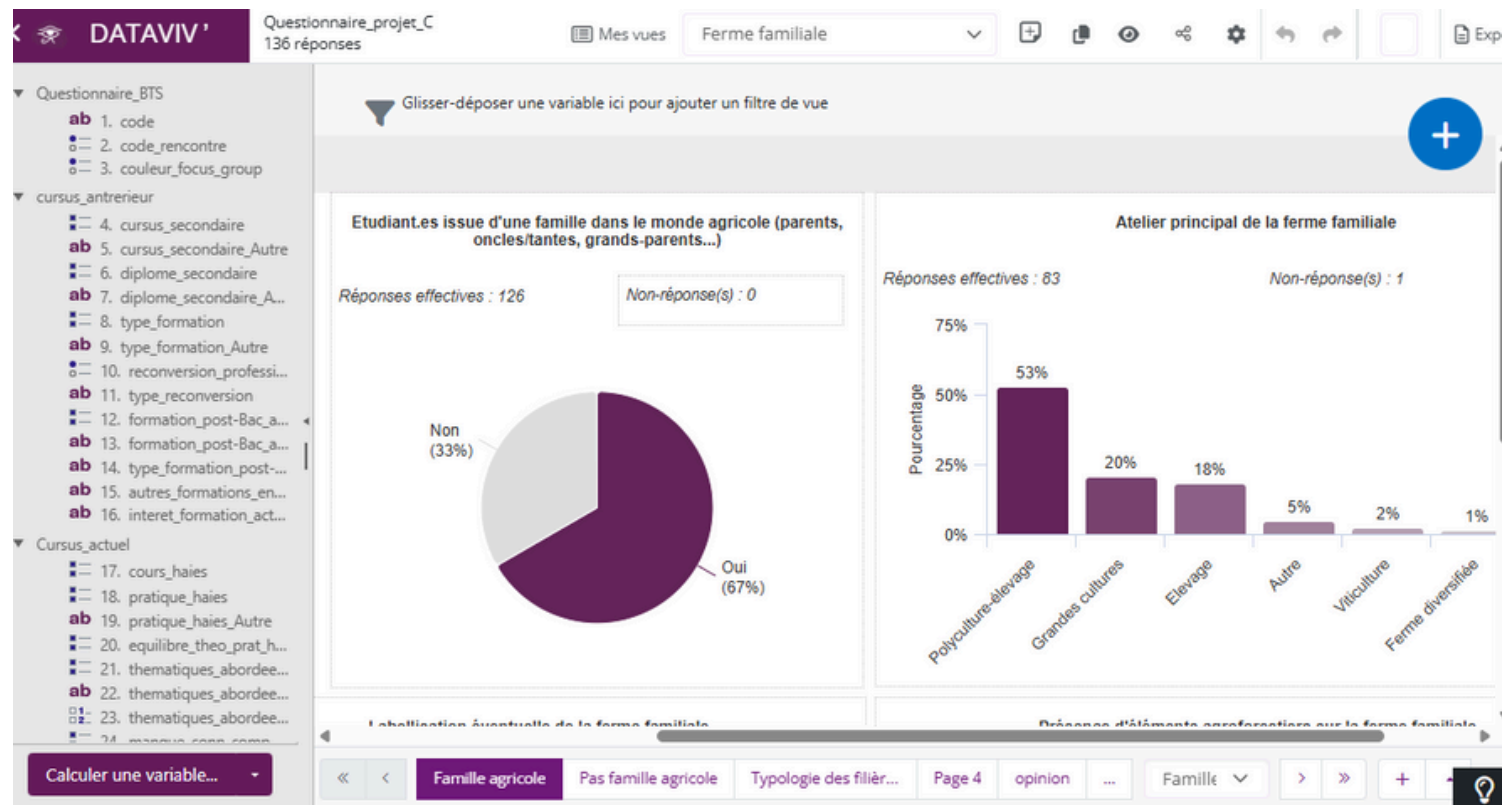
DATAVIV'

Questionnaire_projet_C
136 réponses

Mes vues

Ferme familiale

Exp

Questionnaire_BTS
ab 1. code
2. code_rencontre
3. couleur_focus_group
cursus_antrerieur
4. cursus_secondaire
ab 5. cursus_secondaire_Autre
6. diplome_secondaire
ab 7. diplome_secondaire_A...
8. type_formation
ab 9. type_formation_Autre
10. reconversion_professi...
ab 11. type_reconversion
12. formation_post-Bac_a...
ab 13. formation_post-Bac_a...
ab 14. type_formation_post-...
ab 15. autres_formations_en...
ab 16. interet_formation_act...
Cursus_actuel
17. cours_haies
18. pratique_haies
ab 19. pratique_haies_Autre
20. equilibre_theo_prat_h...
21. thematiques_abordee...
ab 22. thematiques_abordee...
23. thematiques_abordee...
24. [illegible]

Calculer une variable...

Glisser-déposer une variable ici pour ajouter un filtre de vue

Etudiant.es issue d'une famille dans le monde agricole (parents, oncles/tantes, grands-parents...)

Réponses effectives : 126

Non-réponse(s) : 0

Non (33%)

Oui (67%)

Atelier principal de la ferme familiale

Réponses effectives : 83

Non-réponse(s) : 1

75%
50%
25%
0%
Pourcentage

53%
20%
18%
5%
2%
1%

Polyculture-élevage
Grandes cultures
Elevage
Autre
Viticulture
Ferme diversifiée

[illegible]

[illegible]

Famille agricole | Pas famille agricole | Typologie des filièr... | Page 4 | opinion | ... | Famille